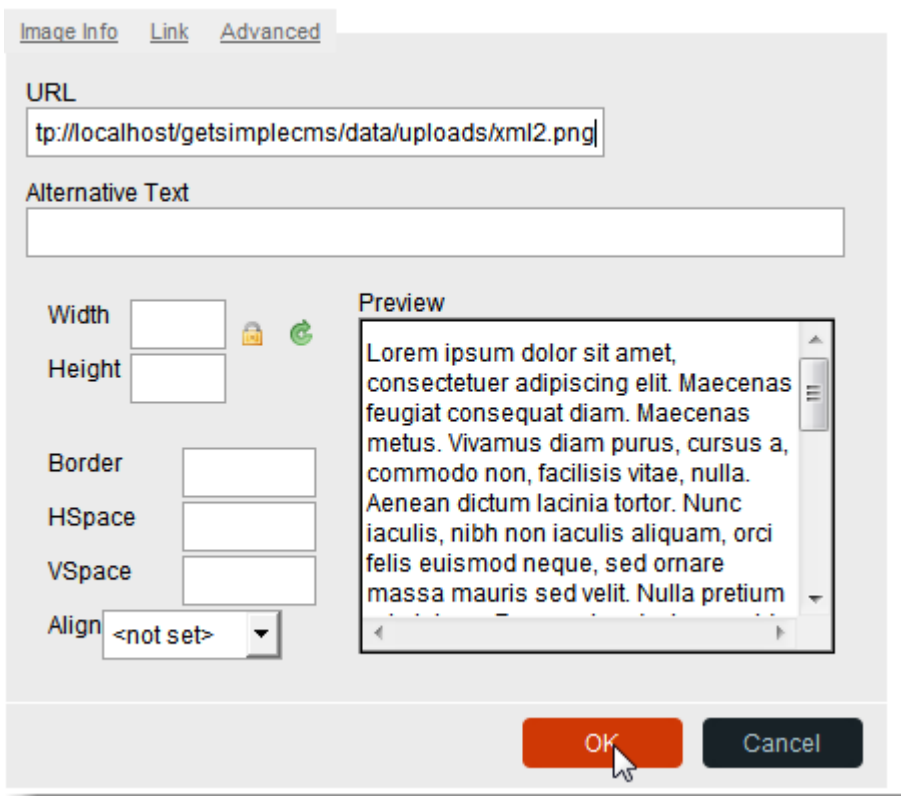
Image Info Link Advanced

URL

tp://localhost/getsimplecms/data/uploads/xml2.png

Alternative Text

Width

Height

Border

HSpace

VSpace

Align <not set>

Preview

Lorem ipsum dolor sit amet, consectetuer adipiscing elit. Maecenas feugiat consequat diam. Maecenas metus. Vivamus diam purus, cursus a, commodo non, facilisis vitae, nulla. Aenean dictum lacinia tortor. Nunc iaculis, nibh non iaculis aliquam, orci felis euismod neque, sed ornare massa mauris sed velit. Nulla pretium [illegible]

OK

Cancel